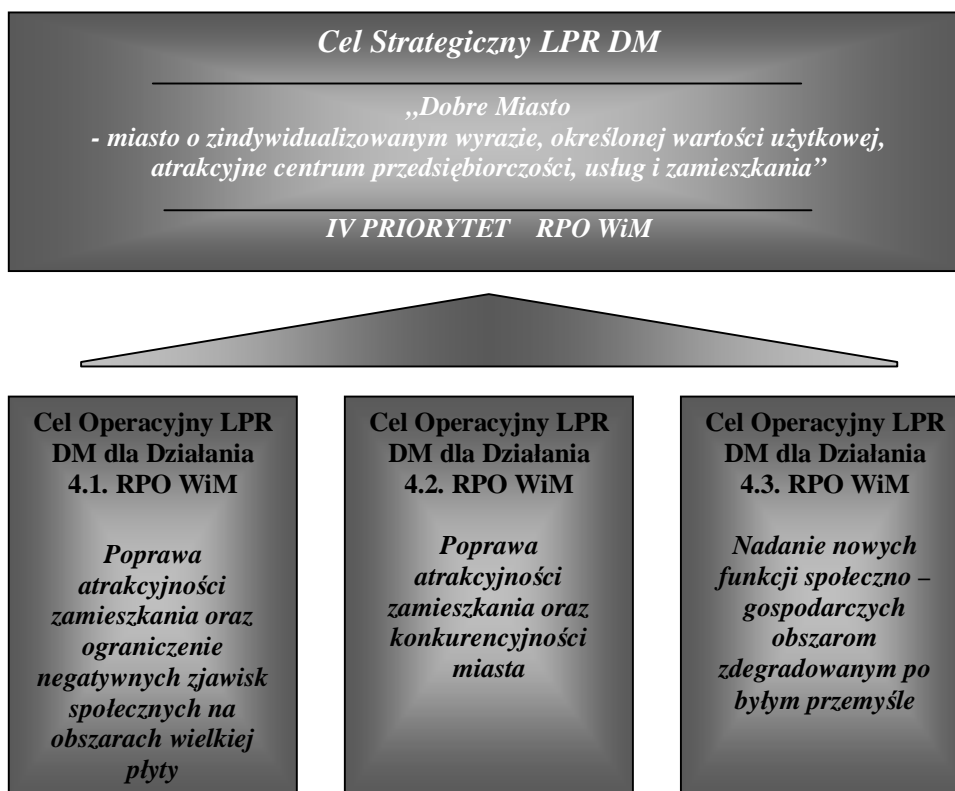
Cel Strategiczny LPR DM

„Dobre Miasto
- miasto o zindywidualizowanym wyrazie, określonej wartości użytkowej, atrakcyjne centrum przedsiębiorczości, usług i zamieszkania”

IV PRIORYTET RPO WiM

Cel Operacyjny LPR DM dla Działania 4.1. RPO WiM

Poprawa atrakcyjności zamieszkania oraz ograniczenie negatywnych zjawisk społecznych na obszarach wielkiej płyty

Cel Operacyjny LPR DM dla Działania 4.2. RPO WiM

Poprawa atrakcyjności zamieszkania oraz konkurencyjności miasta

Cel Operacyjny LPR DM dla Działania 4.3. RPO WiM

Nadanie nowych funkcji społeczno – gospodarczych obszarom zdegradowanym po byłym przemyśle